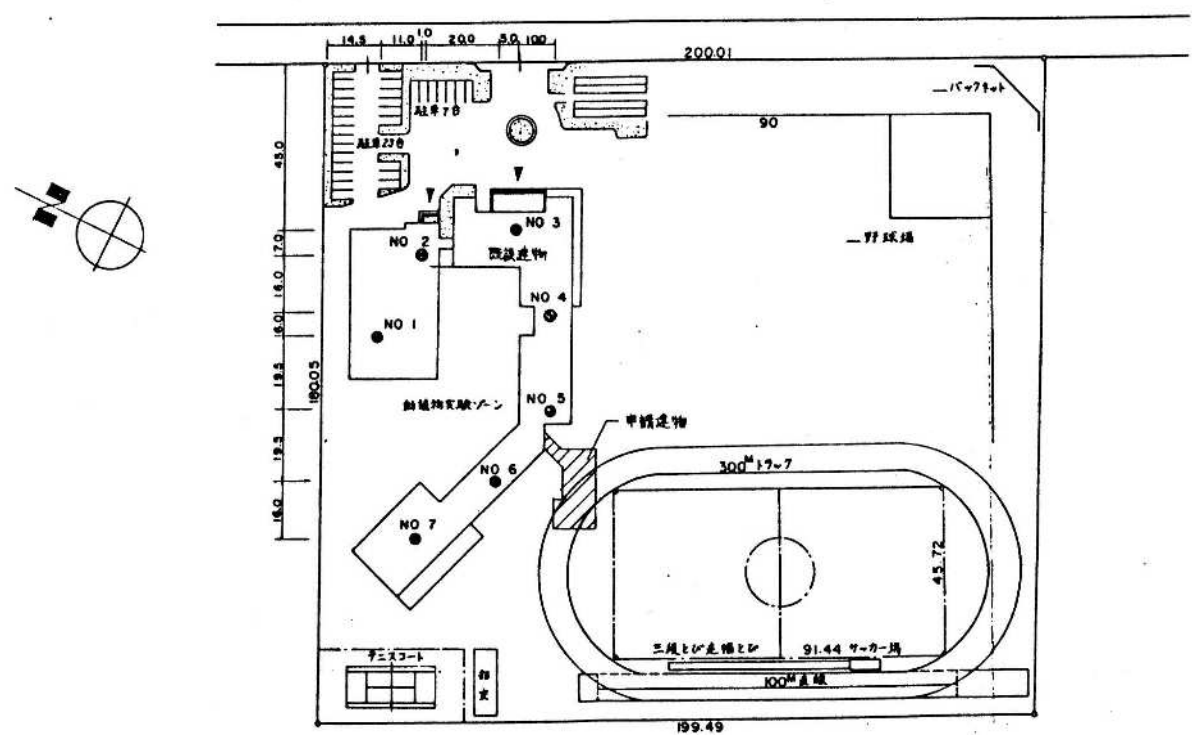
14.5
11.0
1.0
20.0
5.0
10.0
200.01
バックネット
駐車7台
駐車23台
90
45.0
NO 3
NO 2
既設建物
野球場
17.0
16.0
NO 4
16.0
NO 1
19.5
180.05
NO 5
飼植物実験ゾーン
19.5
申請建物
NO 6
300Mトラック
16.0
NO 7
45.72
三段とび走幅とび
91.44 サッカー場
テニスコート
100M走路
199.49